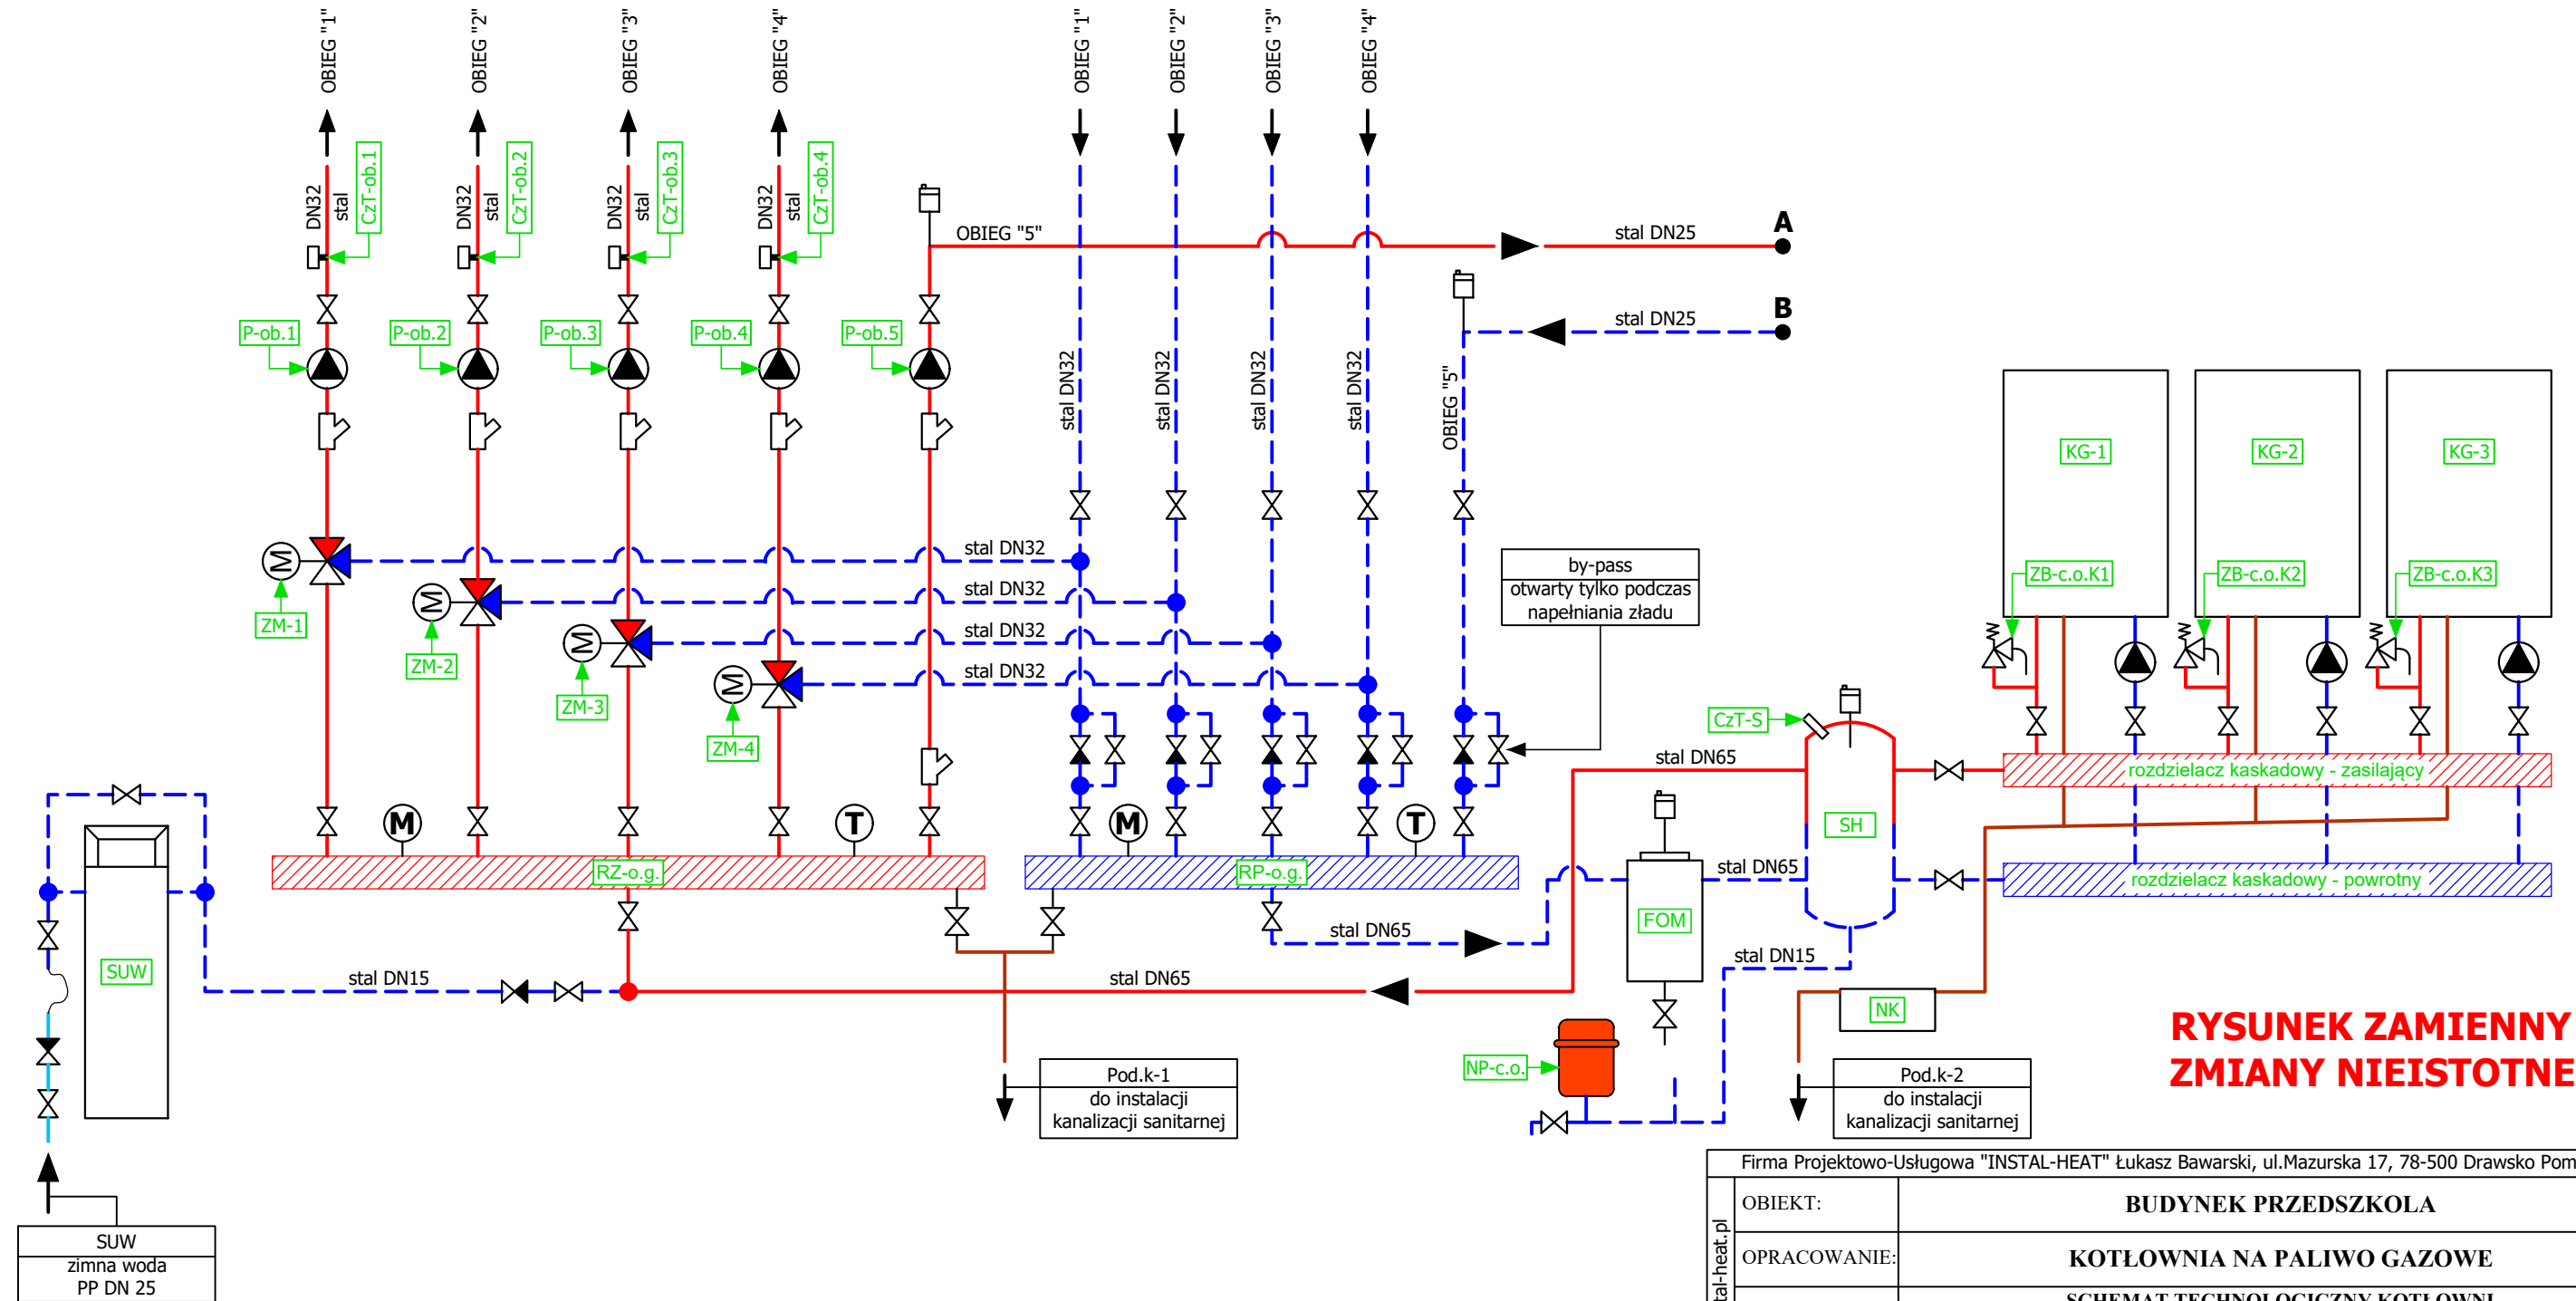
OBIEG "1"
OBIEG "2"
OBIEG "3"
OBIEG "4"
OBIEG "1"
OBIEG "2"
OBIEG "3"
OBIEG "4"

DN32 stal CzT-ob.1
DN32 stal CzT-ob.2
DN32 stal CzT-ob.3
DN32 stal CzT-ob.4

OBIEG "5"
stal DN25
A
stal DN25
B

P-ob.1
P-ob.2
P-ob.3
P-ob.4
P-ob.5

stal DN32
stal DN32
stal DN32
stal DN32
OBIEG "5"

KG-1
KG-2
KG-3

stal DN32
stal DN32
stal DN32
stal DN32

by-pass
otwarty tylko podczas napełniania zładu

ZB-c.o.K1
ZB-c.o.K2
ZB-c.o.K3

ZM-1
ZM-2
ZM-3
ZM-4

CzT-S
stal DN65
rozdzielacz kaskadowy - zasilający
SH
rozdzielacz kaskadowy - powrotny

M
T
M
T

RZ-o.g.
RP-o.g.
stal DN65
FOM
stal DN65
SUW
stal DN15
stal DN65
stal DN15
NK
NP-c.o.

RYSUNEK ZAMIENNY
ZMIANY NIEISTOTNE

Pod.k-1
do instalacji kanalizacji sanitarnej

Pod.k-2
do instalacji kanalizacji sanitarnej

SUW
zimna woda
PP DN 25

Firma Projektowo-Usługowa "INSTAL-HEAT" Łukasz Bawarski, ul.Mazurska 17, 78-500 Drawsko Pom
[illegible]tal-heat.pl
OBIEKT: BUDYNEK PRZEDSZKOLA
OPRACOWANIE: KOTŁOWNIA NA PALIWO GAZOWE
SCHEMAT TECHNOLOGICZNY KOTŁOWNI